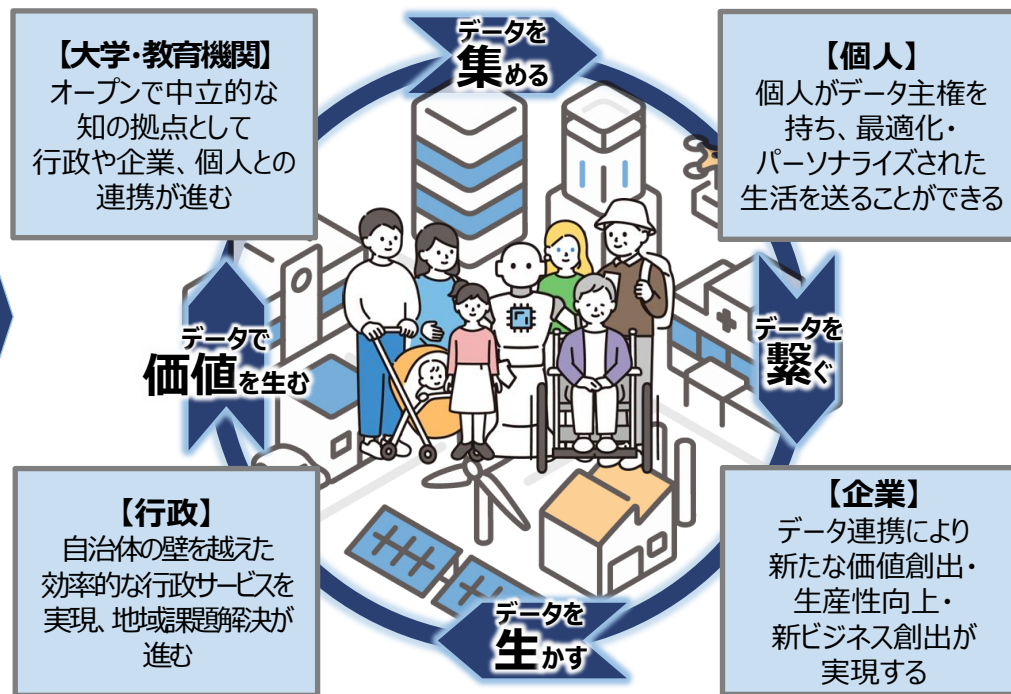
【大学・教育機関】
オープンで中立的な知の拠点として行政や企業、個人との連携が進む

データを
集める

【個人】
個人がデータ主権を持ち、最適化・パーソナライズされた生活を送ることができる

データで
価値を生む

データを
繋ぐ

【行政】
自治体の壁を越えた効率的な行政サービスを実現、地域課題解決が進む

データを
生かす

【企業】
データ連携により新たな価値創出・生産性向上・新ビジネス創出が実現する